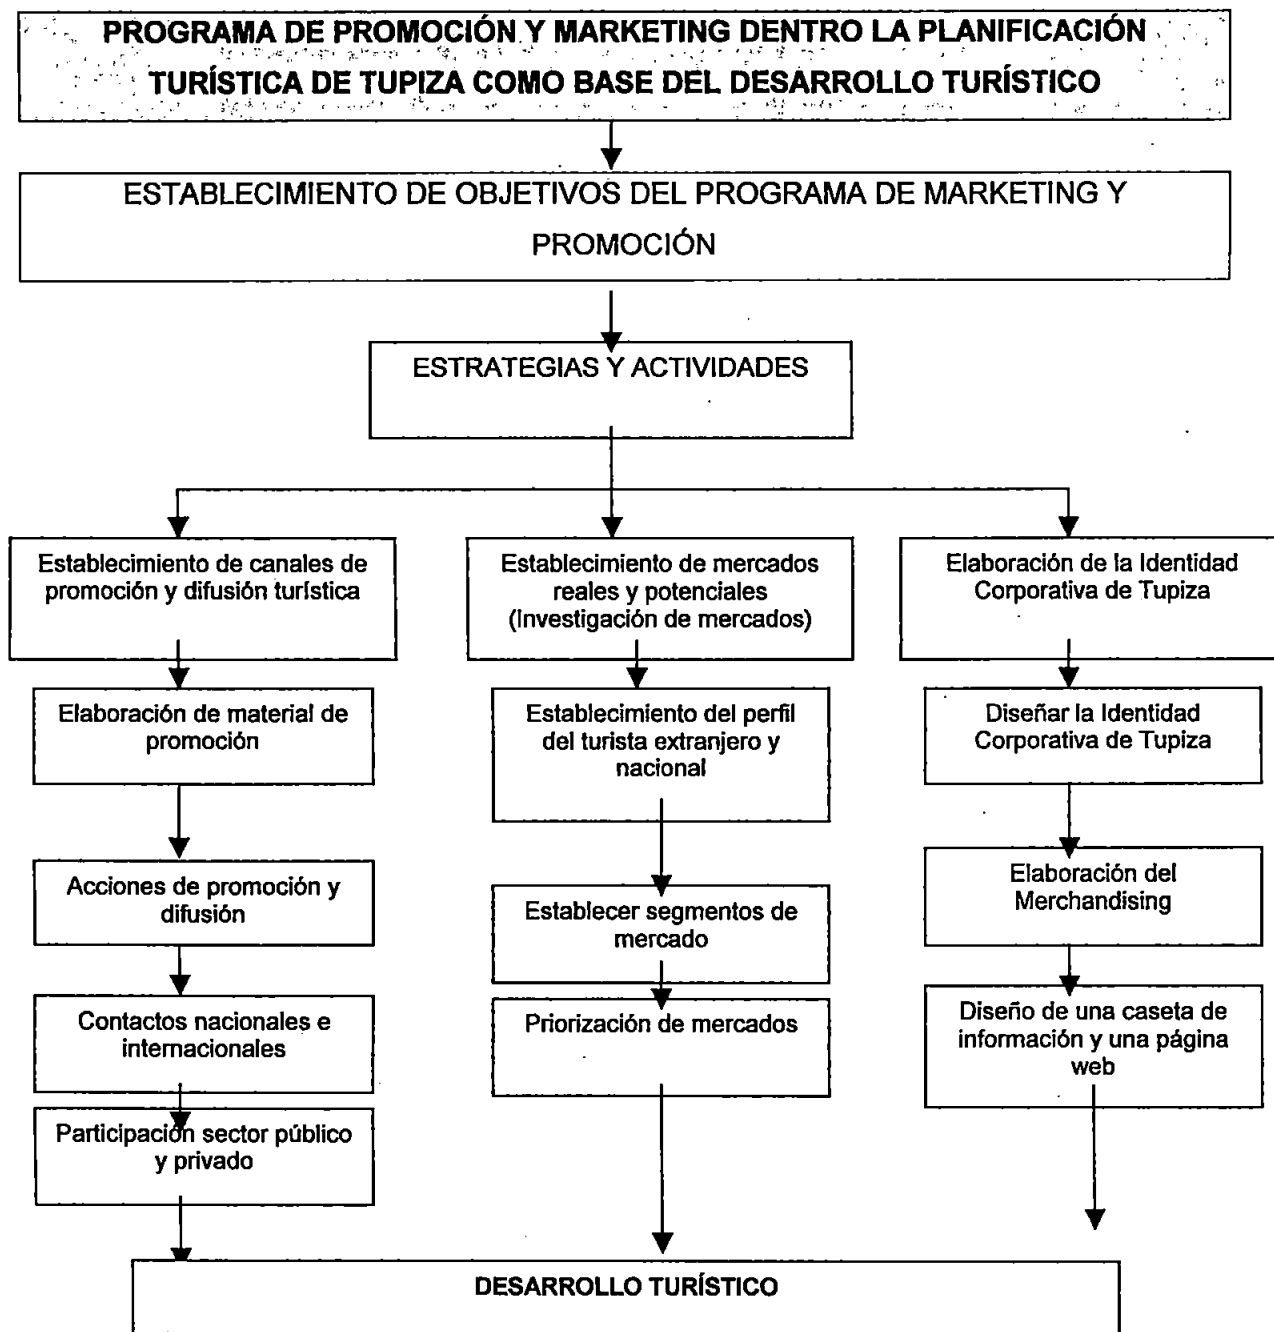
PROGRAMA DE PROMOCIÓN Y MARKETING DENTRO LA PLANIFICACIÓN TURÍSTICA DE TUPIZA COMO BASE DEL DESARROLLO TURÍSTICO

ESTABLECIMIENTO DE OBJETIVOS DEL PROGRAMA DE MARKETING Y PROMOCIÓN

ESTRATEGIAS Y ACTIVIDADES

Establecimiento de canales de promoción y difusión turística

Elaboración de material de promoción

Acciones de promoción y difusión

Contactos nacionales e internacionales

Participación sector público y privado

Establecimiento de mercados reales y potenciales (Investigación de mercados)

Establecimiento del perfil del turista extranjero y nacional

Establecer segmentos de mercado

Priorización de mercados

Elaboración de la Identidad Corporativa de Tupiza

Diseñar la Identidad Corporativa de Tupiza

Elaboración del Merchandising

Diseño de una caseta de información y una página web

DESARROLLO TURÍSTICO